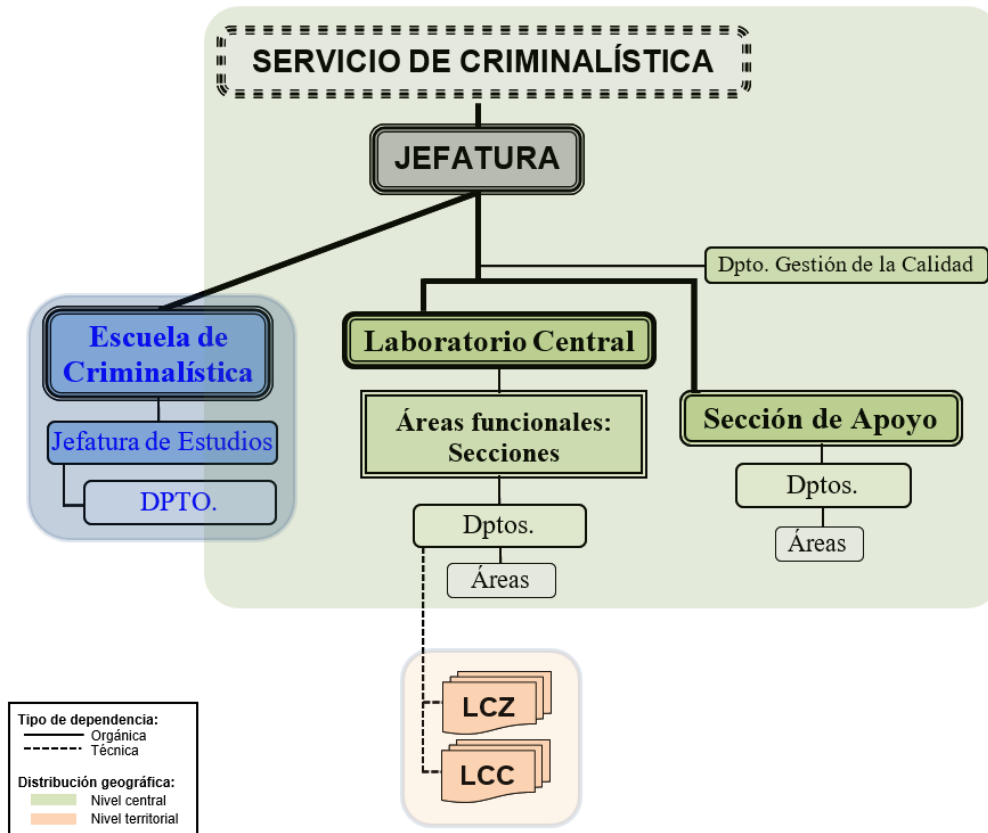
SERVICIO DE CRIMINALÍSTICA

JEFATURA

Dpto. Gestión de la Calidad

Escuela de Criminalística

Jefatura de Estudios

DPTO.

Laboratorio Central

Áreas funcionales: Secciones

Dptos.

Áreas

Sección de Apoyo

Dptos.

Áreas

LCZ

LCC

Tipo de dependencia:
Orgánica
Técnica

Distribución geográfica:
Nivel central
Nivel territorial